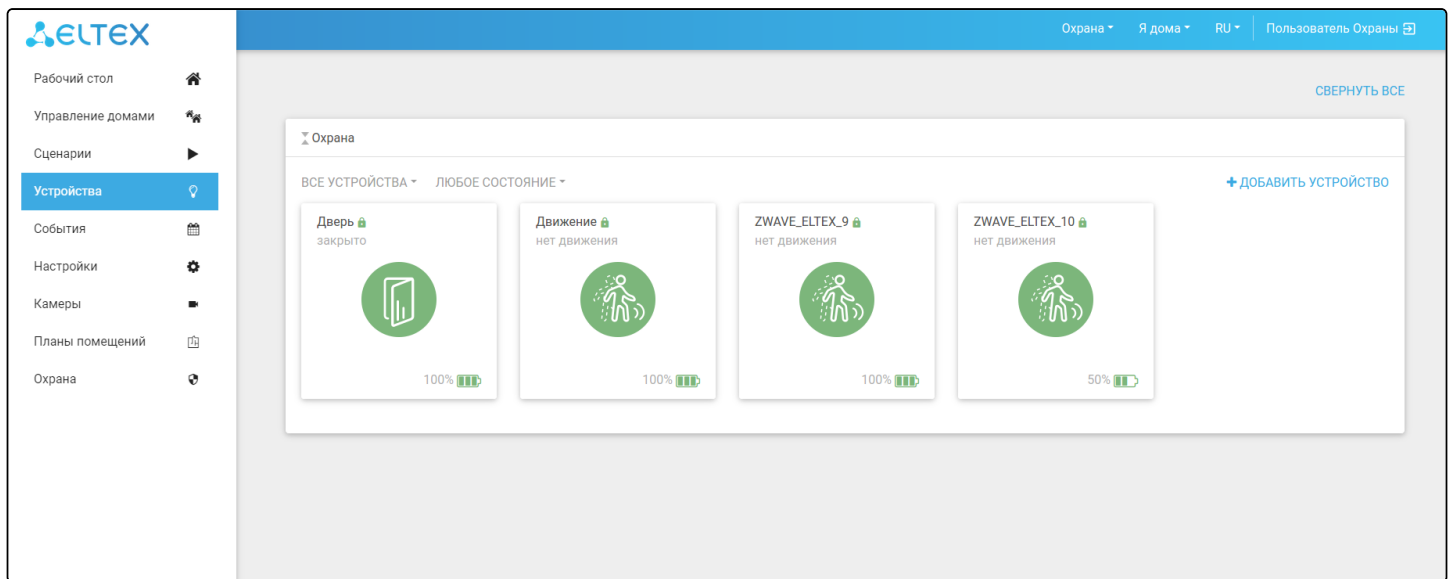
ELTEX

Рабочий стол
Управление домами
Сценарии
Устройства
События
Настройки
Камеры
Планы помещений
Охрана

Охрана ▾ Я дома ▾ RU ▾ Пользователь Охраны

СВЕРНУТЬ ВСЕ

Охрана

ВСЕ УСТРОЙСТВА ▾ ЛЮБОЕ СОСТОЯНИЕ ▾

+ ДОБАВИТЬ УСТРОЙСТВО

Дверь
закрыто
100%

Движение
нет движения
100%

ZWAVE_ELTEX_9
нет движения
100%

ZWAVE_ELTEX_10
нет движения
50%